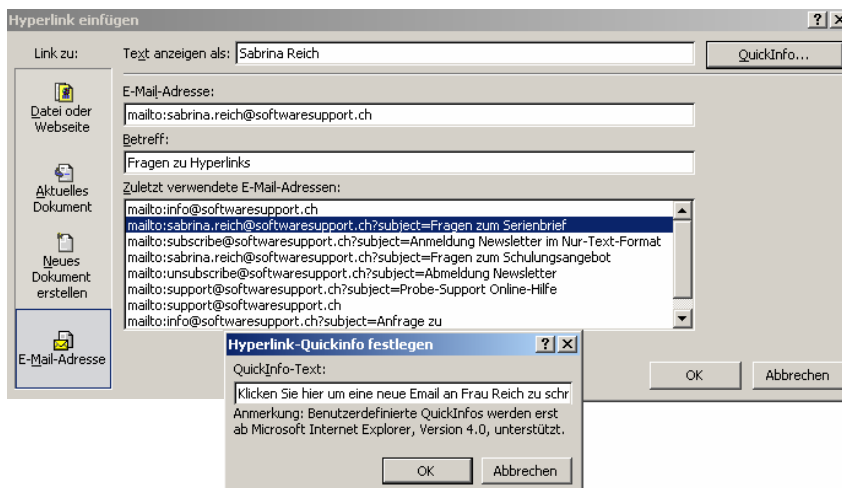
Hyperlink einfügen

? X

Link zu:

Text anzeigen als: Sabrina Reich

QuickInfo...

Datei oder Webseite

Aktuelles Dokument

Neues Dokument erstellen

E-Mail-Adresse

E-Mail-Adresse:

mailto:sabrina.reich@softwaresupport.ch

Betreff:

Fragen zu Hyperlinks

Zuletzt verwendete E-Mail-Adressen:

mailto:info@softwaresupport.ch
mailto:sabrina.reich@softwaresupport.ch?subject=Fragen zum Serienbrief
mailto:subscribe@softwaresupport.ch?subject=Anmeldung Newsletter im Nur-Text-Format
mailto:sabrina.reich@softwaresupport.ch?subject=Fragen zum Schulungsangebot
mailto:unsubscribe@softwaresupport.ch?subject=Abmeldung Newsletter
mailto:support@softwaresupport.ch?subject=Probe-Support Online-Hilfe
mailto:support@softwaresupport.ch
mailto:info@softwaresupport.ch?subject=Anfrage zu

OK

Abbrechen

Hyperlink-Quickinfo festlegen

? X

QuickInfo-Text:

Klicken Sie hier um eine neue Email an Frau Reich zu schr

Anmerkung: Benutzerdefinierte QuickInfos werden erst ab Microsoft Internet Explorer, Version 4.0, unterstützt.

OK

Abbrechen